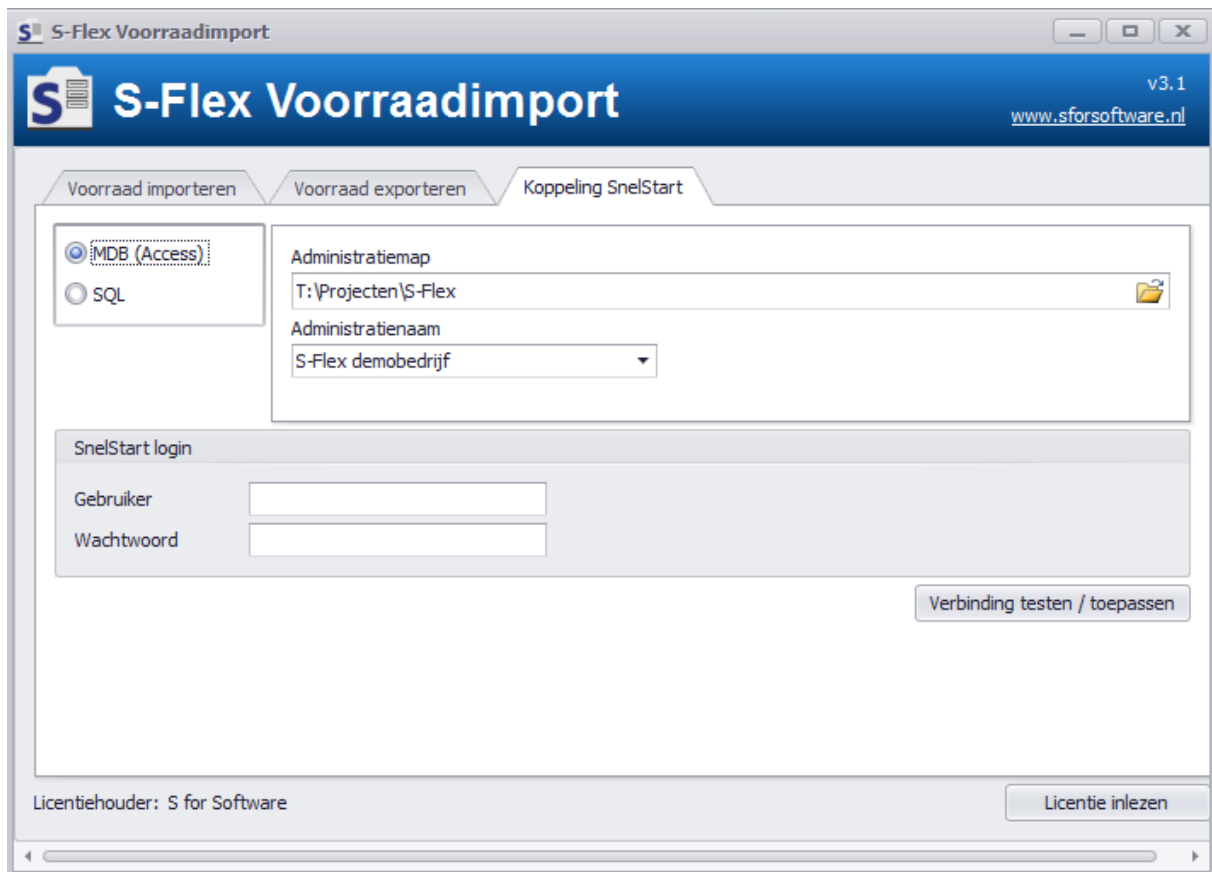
S-Flex Voorraadimport

S-Flex Voorraadimport

v3.1
www.sforsoftware.nl

Voorraad importeren
Voorraad exporteren
Koppeling SnelStart

MDB (Access)
SQL

Administratiemap
T:\Projecten\S-Flex
Administratienaam
S-Flex demobedrijf

SnelStart login
Gebruiker
Wachtwoord

Verbinding testen / toepassen

Licentiehouder: S for Software
Licentie inlezen